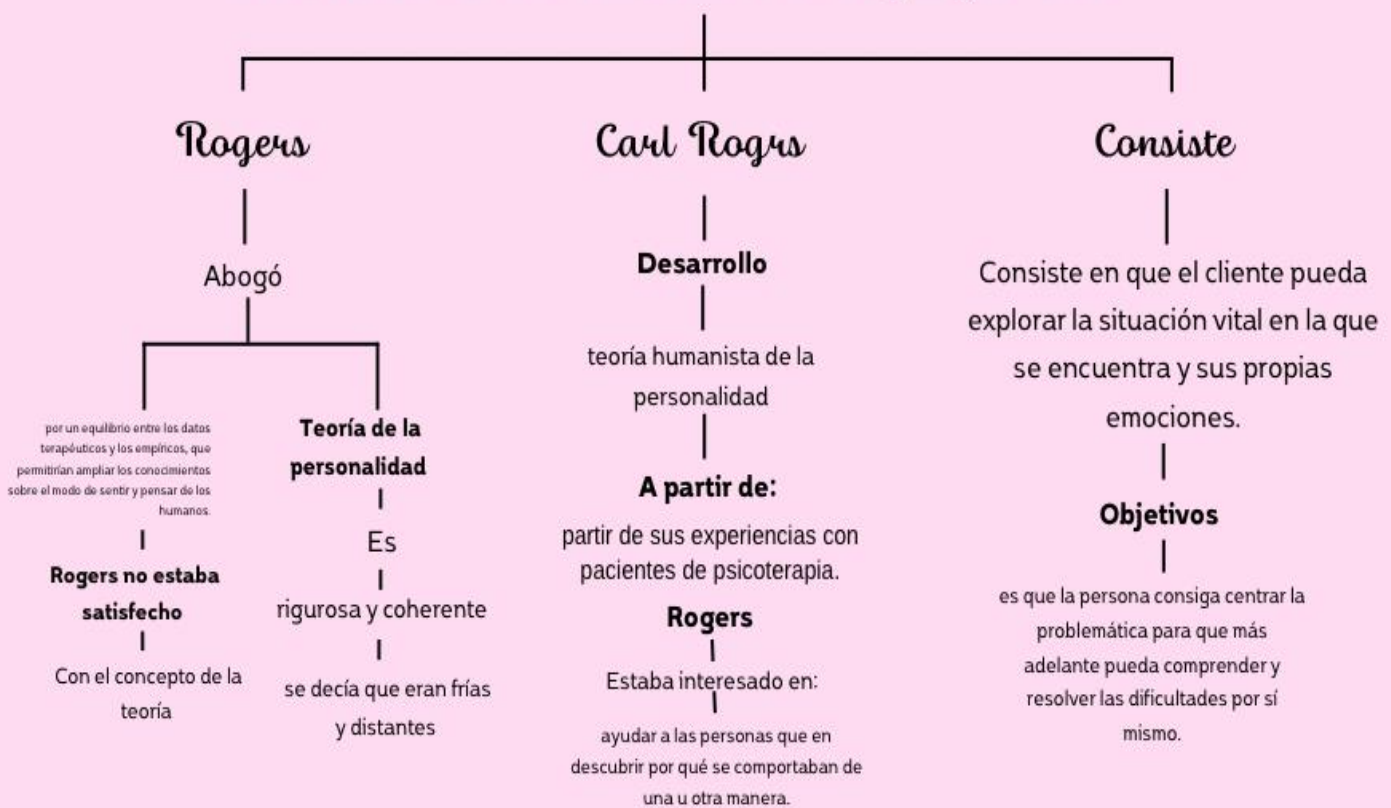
Rogers

Abogó

por un equilibrio entre los datos terapéuticos y los empíricos, que permitirían ampliar los conocimientos sobre el modo de sentir y pensar de los humanos.

Rogers no estaba satisfecho

Con el concepto de la teoría

Teoría de la personalidad

Es

rigurosa y coherente

se decía que eran frías y distantes

Carl Rogrs

Desarrollo

teoría humanista de la personalidad

A partir de:

partir de sus experiencias con pacientes de psicoterapia.

Rogers

Estaba interesado en:

ayudar a las personas que en descubrir por qué se comportaban de una u otra manera.

Consiste

Consiste en que el cliente pueda explorar la situación vital en la que se encuentra y sus propias emociones.

Objetivos

es que la persona consiga centrar la problemática para que más adelante pueda comprender y resolver las dificultades por sí mismo.